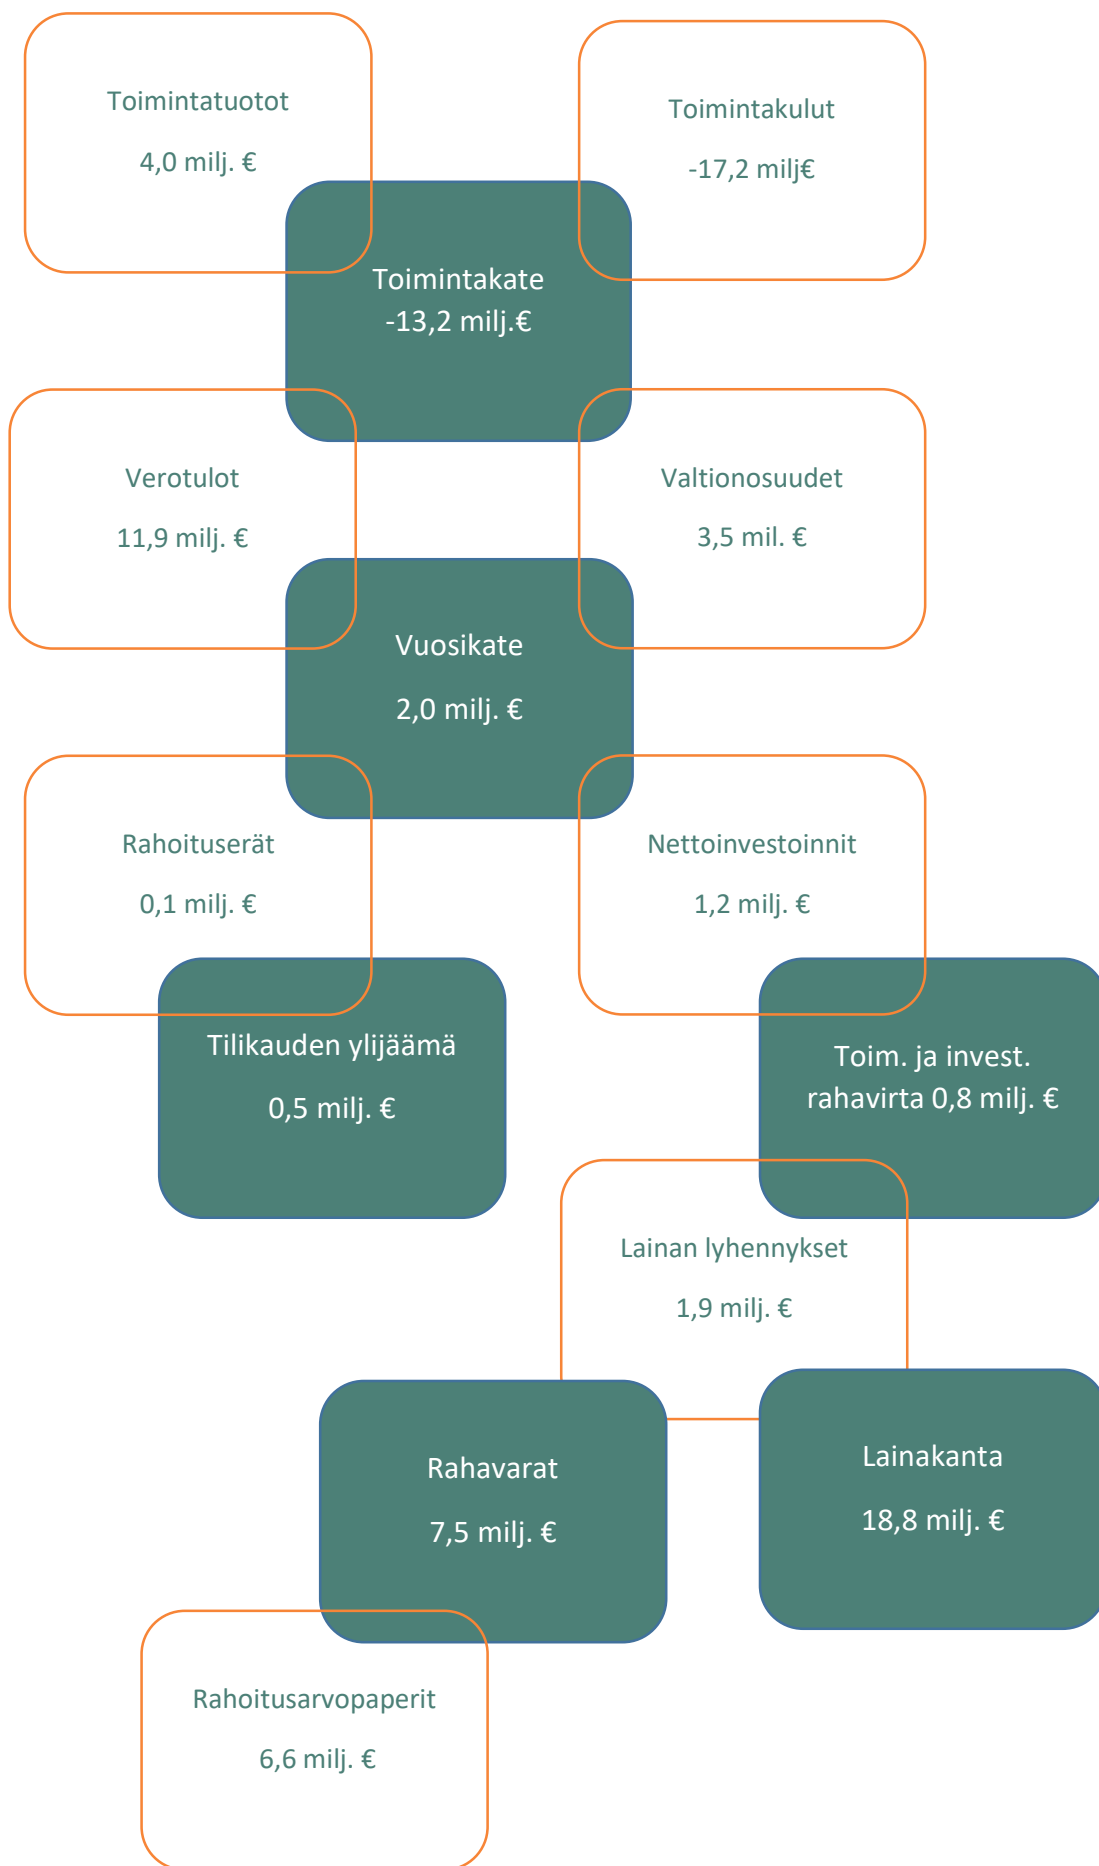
Toimintatuotot

4,0 milj. €

Toimintakulut

-17,2 milj€

Toimintakate
-13,2 milj.€

Verotulot

11,9 milj. €

Valtionosuudet

3,5 mil. €

Vuosikate

2,0 milj. €

Rahoituserät

0,1 milj. €

Nettoinvestoinnit

1,2 milj. €

Tilikauden ylijäämä

0,5 milj. €

Toim. ja invest. rahavirta 0,8 milj. €

Lainan lyhennykset

1,9 milj. €

Rahavarat

7,5 milj. €

Lainakanta

18,8 milj. €

Rahoitusarvopaperit

6,6 milj. €